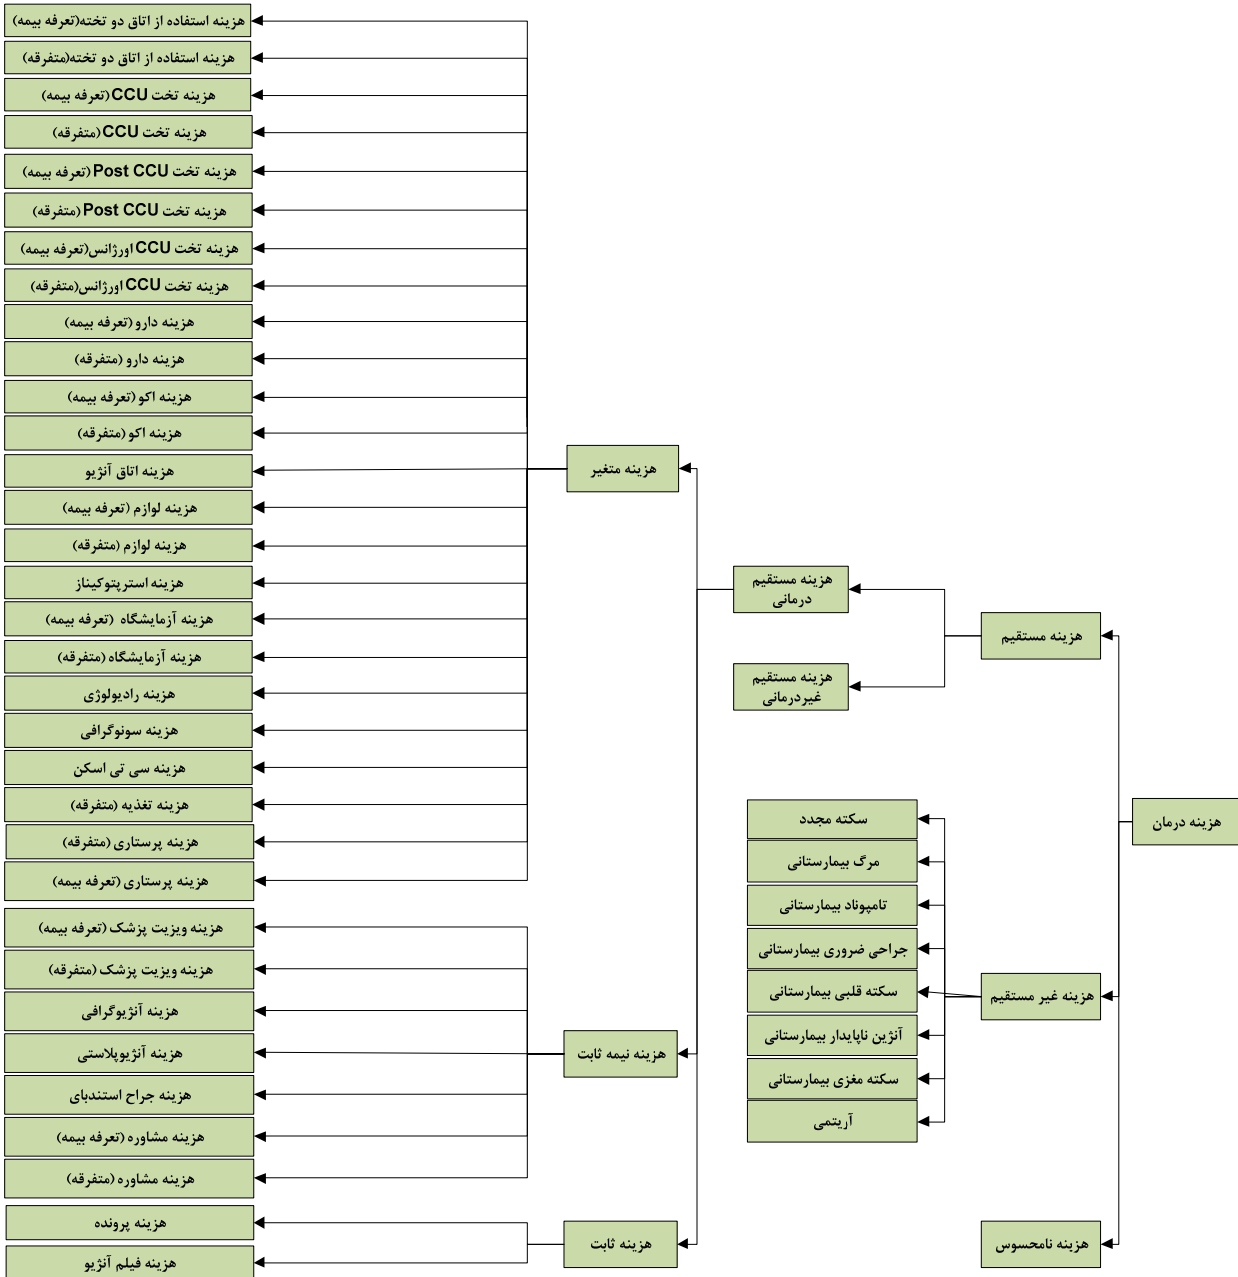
هزینه درمان

هزینه مستقیم

هزینه غیر مستقیم

هزینه نامحسوس

هزینه مستقیم درمانی

هزینه مستقیم غیردرمانی

سکته مجدد

مرگ بیمارستانی

تامپوناد بیمارستانی

جراحی ضروری بیمارستانی

سکته قلبی بیمارستانی

آنژین ناپایدار بیمارستانی

سکته مغزی بیمارستانی

آریتمی

هزینه متغیر

هزینه نیمه ثابت

هزینه ثابت

هزینه استفاده از اتاق دو تخته(تعرفه بیمه)

هزینه استفاده از اتاق دو تخته(متفرقه)

هزینه تخت CCU (تعرفه بیمه)

هزینه تخت CCU (متفرقه)

هزینه تخت Post CCU (تعرفه بیمه)

هزینه تخت Post CCU (متفرقه)

هزینه تخت CCU اورژانس(تعرفه بیمه)

هزینه تخت CCU اورژانس(متفرقه)

هزینه دارو (تعرفه بیمه)

هزینه دارو (متفرقه)

هزینه اکو (تعرفه بیمه)

هزینه اکو (متفرقه)

هزینه اتاق آنژیو

هزینه لوازم (تعرفه بیمه)

هزینه لوازم (متفرقه)

هزینه استرپتوکیناز

هزینه آزمایشگاه (تعرفه بیمه)

هزینه آزمایشگاه (متفرقه)

هزینه رادیولوژی

هزینه سونوگرافی

هزینه سی تی اسکن

هزینه تغذیه (متفرقه)

هزینه پرستاری (متفرقه)

هزینه پرستاری (تعرفه بیمه)

هزینه ویزیت پزشک (تعرفه بیمه)

هزینه ویزیت پزشک (متفرقه)

هزینه آنژیوگرافی

هزینه آنژیوپلاستی

هزینه جراح استندبای

هزینه مشاوره (تعرفه بیمه)

هزینه مشاوره (متفرقه)

هزینه پرونده

هزینه فیلم آنژیو